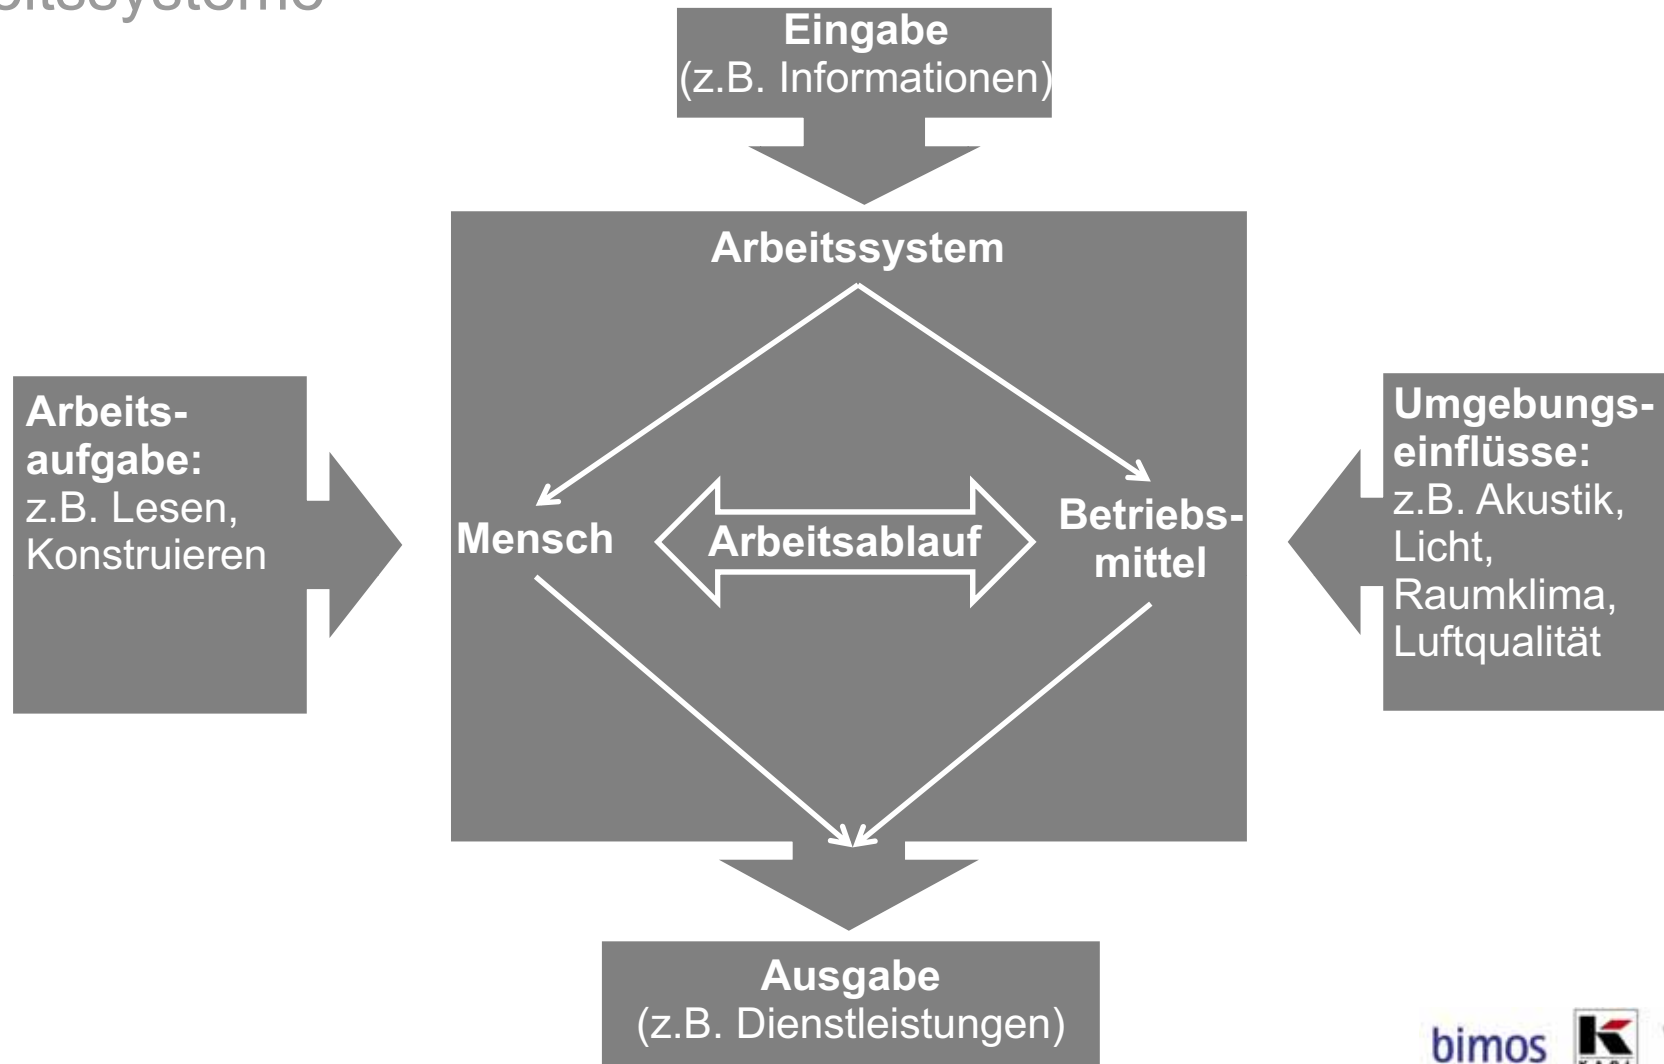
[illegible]itssysteme

Eingabe
(z.B. Informationen)

Arbeitssystem

Arbeitsaufgabe:
z.B. Lesen, Konstruieren

Mensch

Arbeitsablauf

Betriebsmittel

Umgebungseinflüsse:
z.B. Akustik, Licht, Raumklima, Luftqualität

Ausgabe
(z.B. Dienstleistungen)

bimos